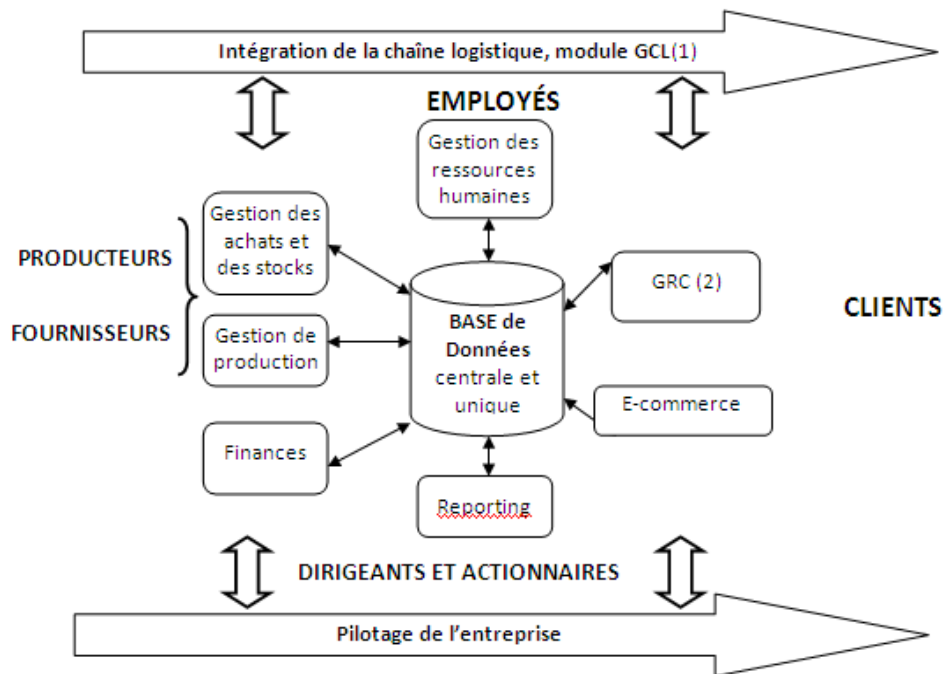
Intégration de la chaîne logistique, module GCL(1)

EMPLOYÉS

Gestion des ressources humaines

PRODUCTEURS

FOURNISSEURS

Gestion des achats et des stocks

Gestion de production

Finances

BASE de Données centrale et unique

GRC (2)

CLIENTS

E-commerce

Reporting

DIRIGEANTS ET ACTIONNAIRES

Pilotage de l'entreprise